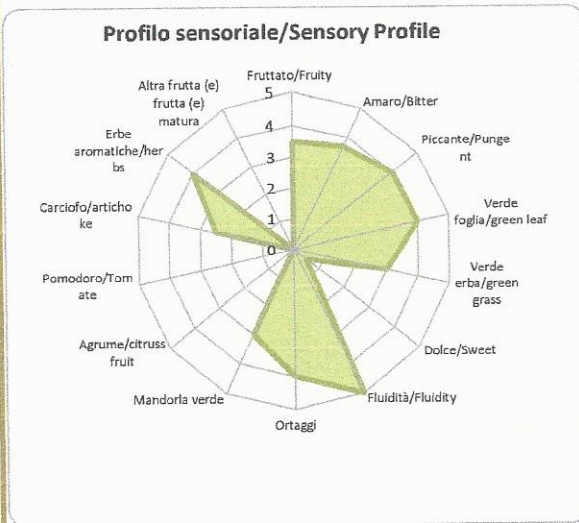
Profilo sensoriale/Sensory Profile

Fruttato/Fruity

5

4

3

2

1

0

Amaro/Bitter

Piccante/Pungent

Verde foglia/green leaf

Verde erba/green grass

Dolce/Sweet

Fluidità/Fluidity

Ortaggi

Mandorla verde

Agrume/citruss fruit

Pomodoro/Tomate

Carciofo/artichoke

Erbe aromatiche/herbs

Altra frutta (e) frutta (e) matura